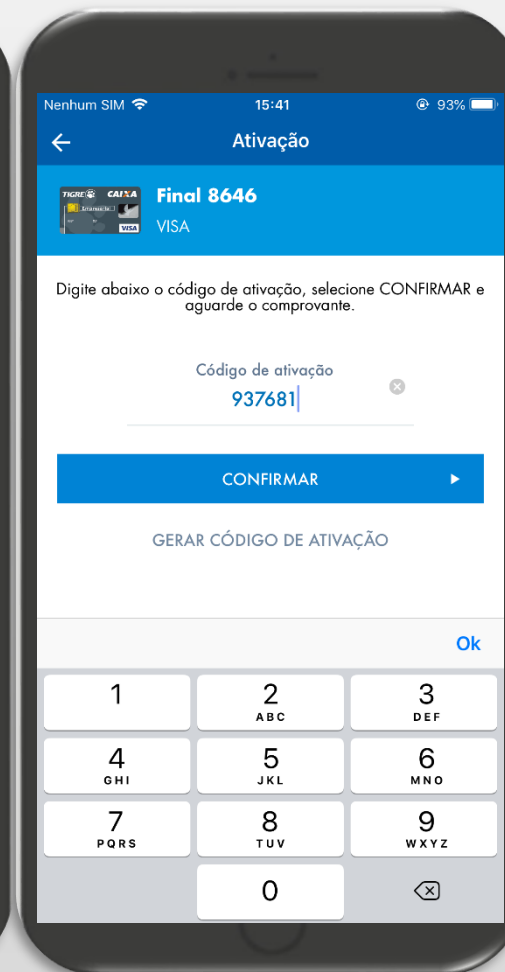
Nenhum SIM 15:41 93%

Ativação

TIGRE CAIXA VISA

Final 8646
VISA

Digite abaixo o código de ativação, selecione CONFIRMAR e aguarde o comprovante.

Código de ativação
937681

CONFIRMAR

GERAR CÓDIGO DE ATIVAÇÃO

Ok

1
2 ABC
3 DEF
4 GHI
5 JKL
6 MNO
7 PQRS
8 TUV
9 WXYZ
0